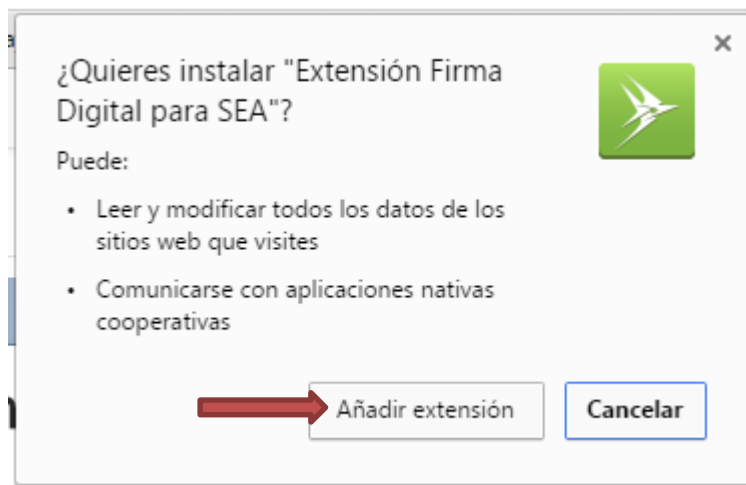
×

¿Quieres instalar "Extensión Firma Digital para SEA"?

Puede:

- Leer y modificar todos los datos de los sitios web que visites
- Comunicarse con aplicaciones nativas cooperativas

Añadir extensión

Cancelar